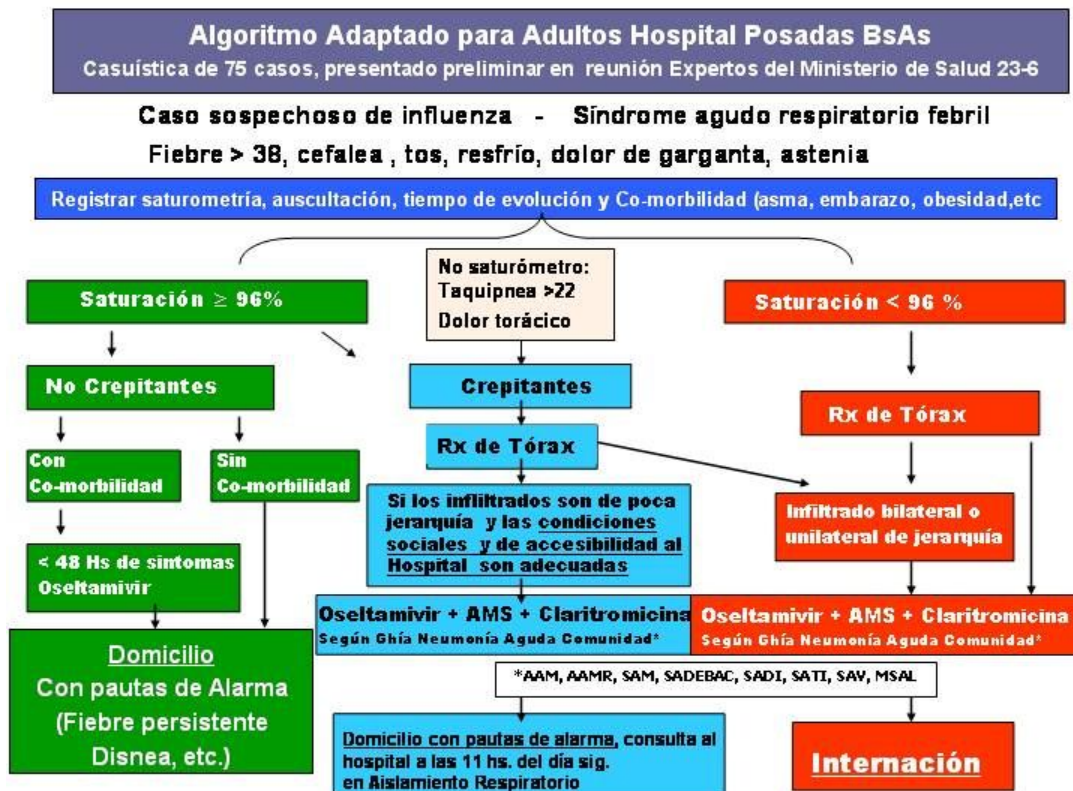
Algoritmo Adaptado para Adultos Hospital Posadas BsAs
Casuística de 75 casos, presentado preliminar en reunión Expertos del Ministerio de Salud 23-6

Caso sospechoso de influenza - Síndrome agudo respiratorio febril
Fiebre > 38, cefalea , tos, resfrío, dolor de garganta, astenia

Registrar saturometría, auscultación, tiempo de evolución y Co-morbilidad (asma, embarazo, obesidad,etc

Saturación $\geq$ 96%

No Crepitantes

Con Co-morbilidad

< 48 Hs de síntomas Oseltamivir

Sin Co-morbilidad

Domicilio
Con pautas de Alarma
(Fiebre persistente
Disnea, etc.)

No saturómetro:
Taquipnea >22
Dolor torácico

Crepitantes

Rx de Tórax

Si los infiltrados son de poca jerarquía y las condiciones sociales y de accesibilidad al Hospital son adecuadas

Oseltamivir + AMS + Claritromicina
Según Ghía Neumonía Aguda Comunidad*

*AAM, AAMR, SAM, SADEBAC, SADI, SATI, SAV, MSAL

Domicilio con pautas de alarma, consulta al hospital a las 11 hs. del día sig. en Aislamiento Respiratorio

Saturación < 96 %

Rx de Tórax

Infiltrado bilateral o unilateral de jerarquía

Oseltamivir + AMS + Claritromicina
Según Ghía Neumonía Aguda Comunidad*

Internación